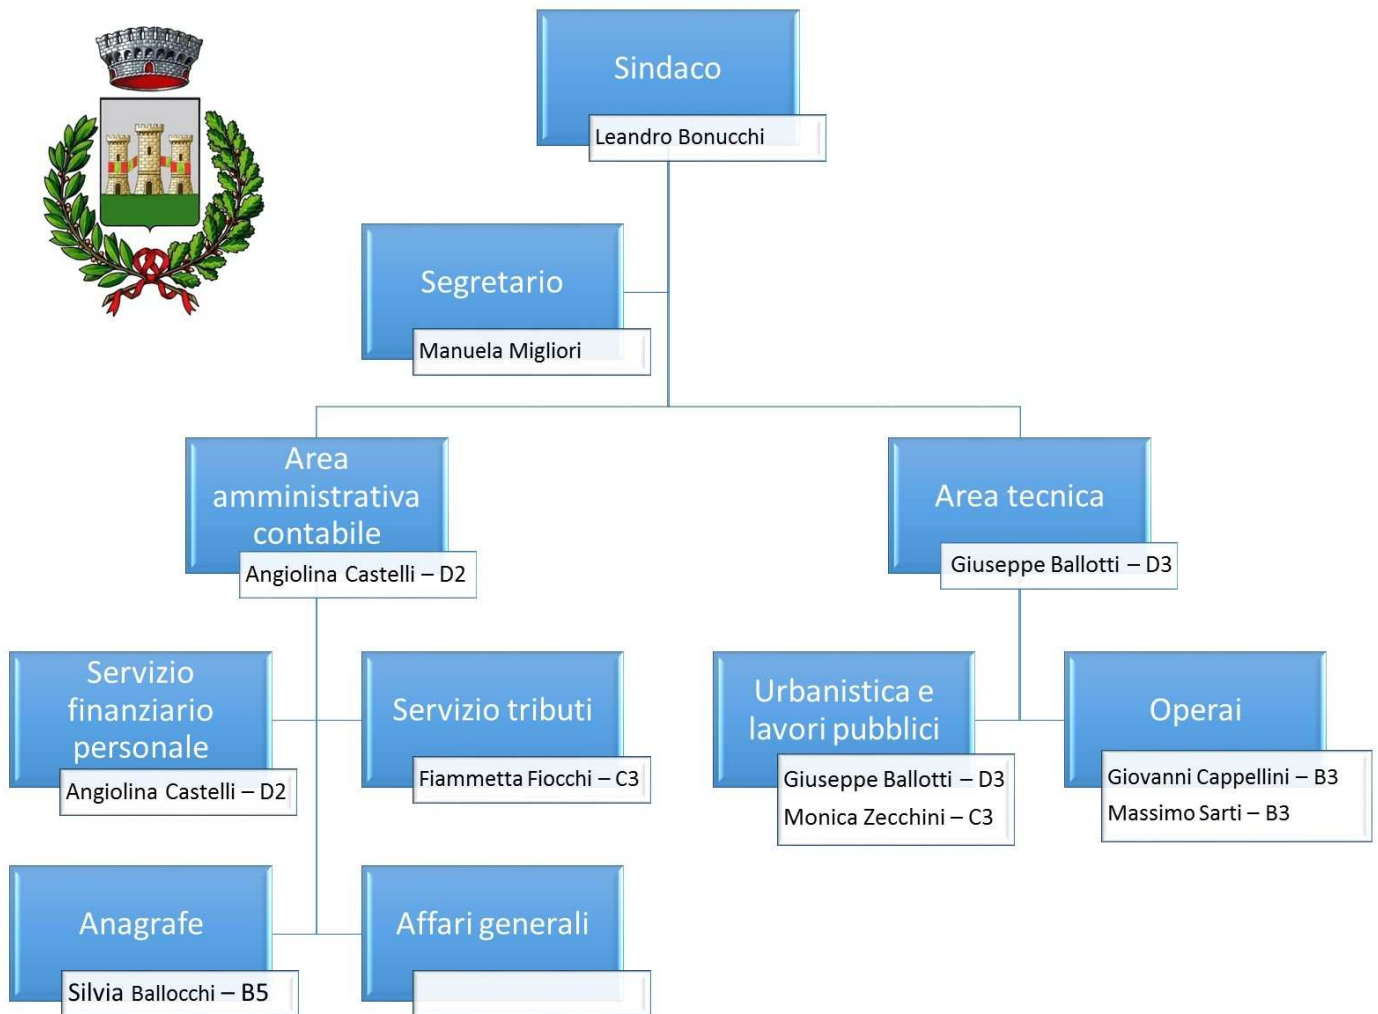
Sindaco
Leandro Bonucchi

Segretario
Manuela Migliori

Area amministrativa contabile
Angiolina Castelli – D2

Area tecnica
Giuseppe Ballotti – D3

Servizio finanziario personale
Angiolina Castelli – D2

Servizio tributi
Fiammetta Fiocchi – C3

Urbanistica e lavori pubblici
Giuseppe Ballotti – D3
Monica Zecchini – C3

Operai
Giovanni Cappellini – B3
Massimo Sarti – B3

Anagrafe
Silvia Ballocchi – B5

Affari generali